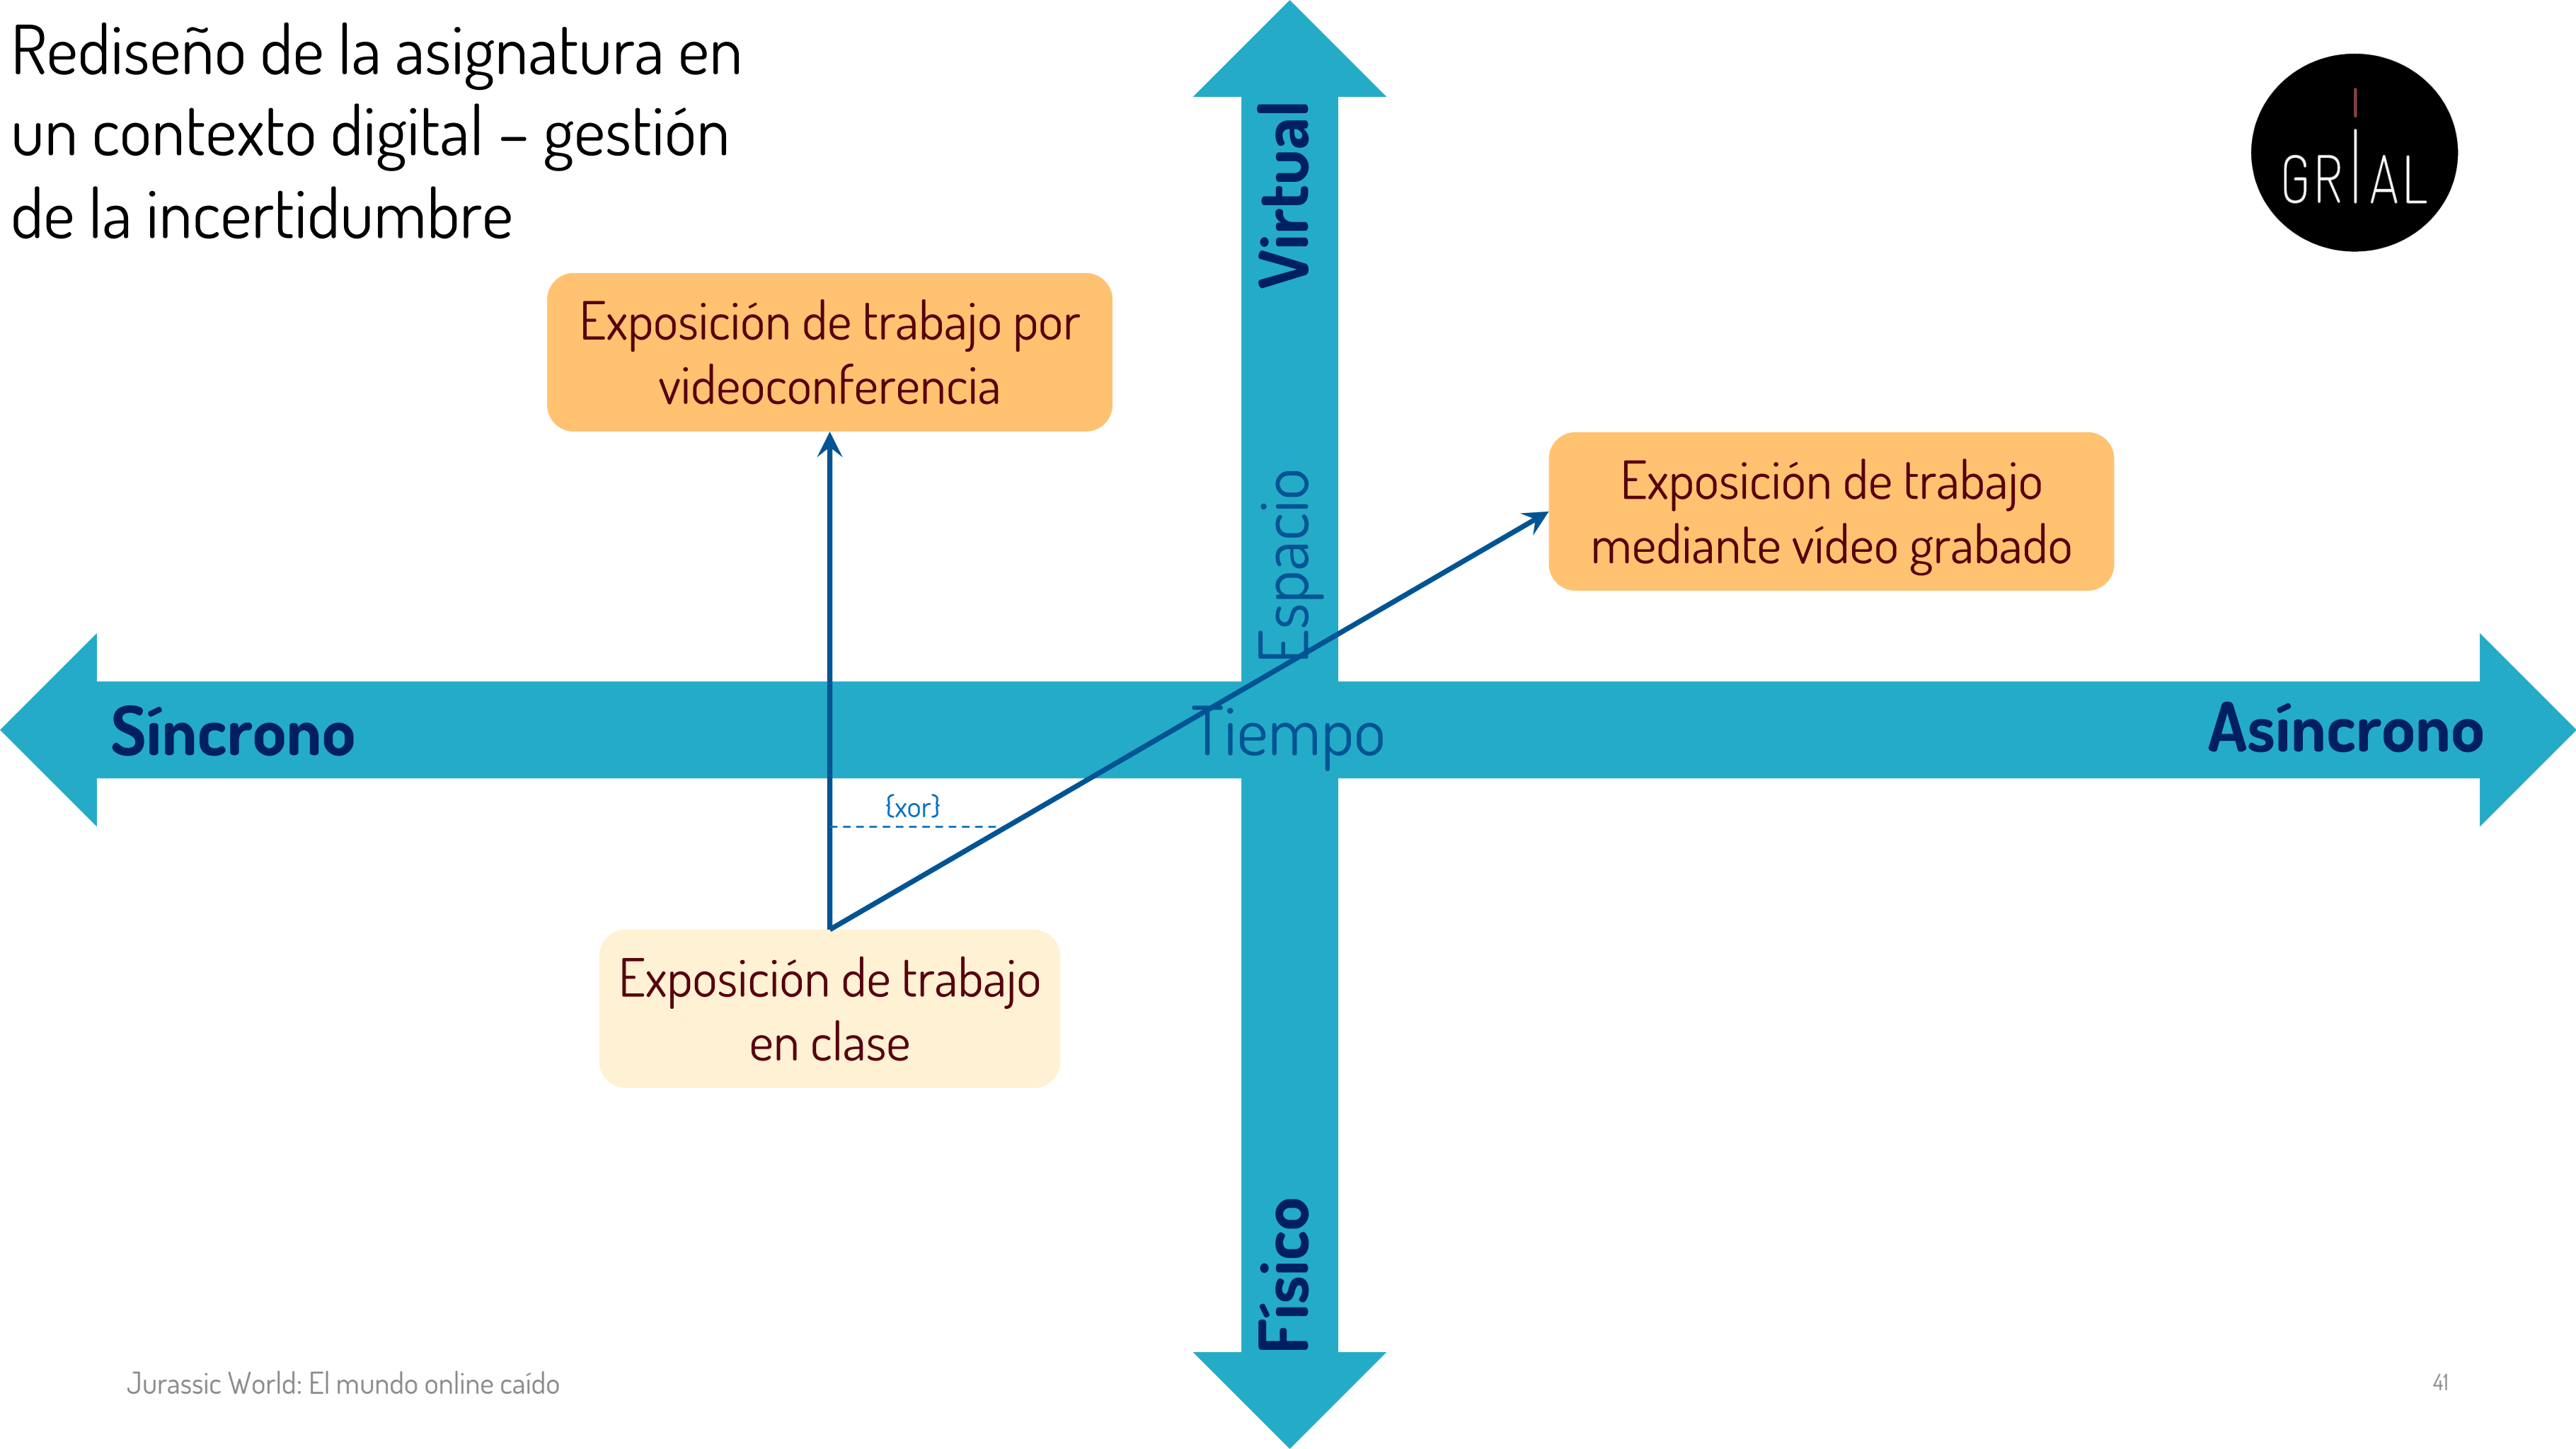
Rediseño de la asignatura en un contexto digital – gestión de la incertidumbre

GRIAL

Virtual

Espacio

Exposición de trabajo por videoconferencia

Exposición de trabajo mediante vídeo grabado

Síncrono

Tiempo

Asíncrono

{xor}

Exposición de trabajo en clase

Físico

Jurassic World: El mundo online caído

41